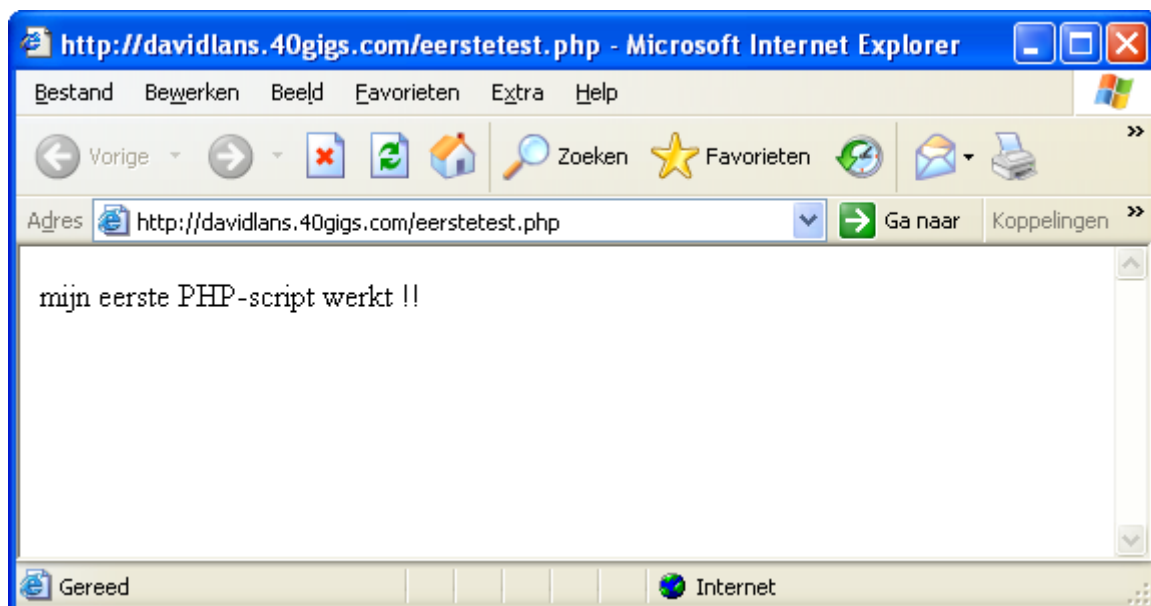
http://davidlans.40gigs.com/eerstetest.php - Microsoft Internet Explorer

Bestand Bewerken Beeld Favorieten Extra Help

Vorige Zoeken Favorieten

Adres http://davidlans.40gigs.com/eerstetest.php Ga naar Koppelingen

mijn eerste PHP-script werkt !!

Gereed Internet